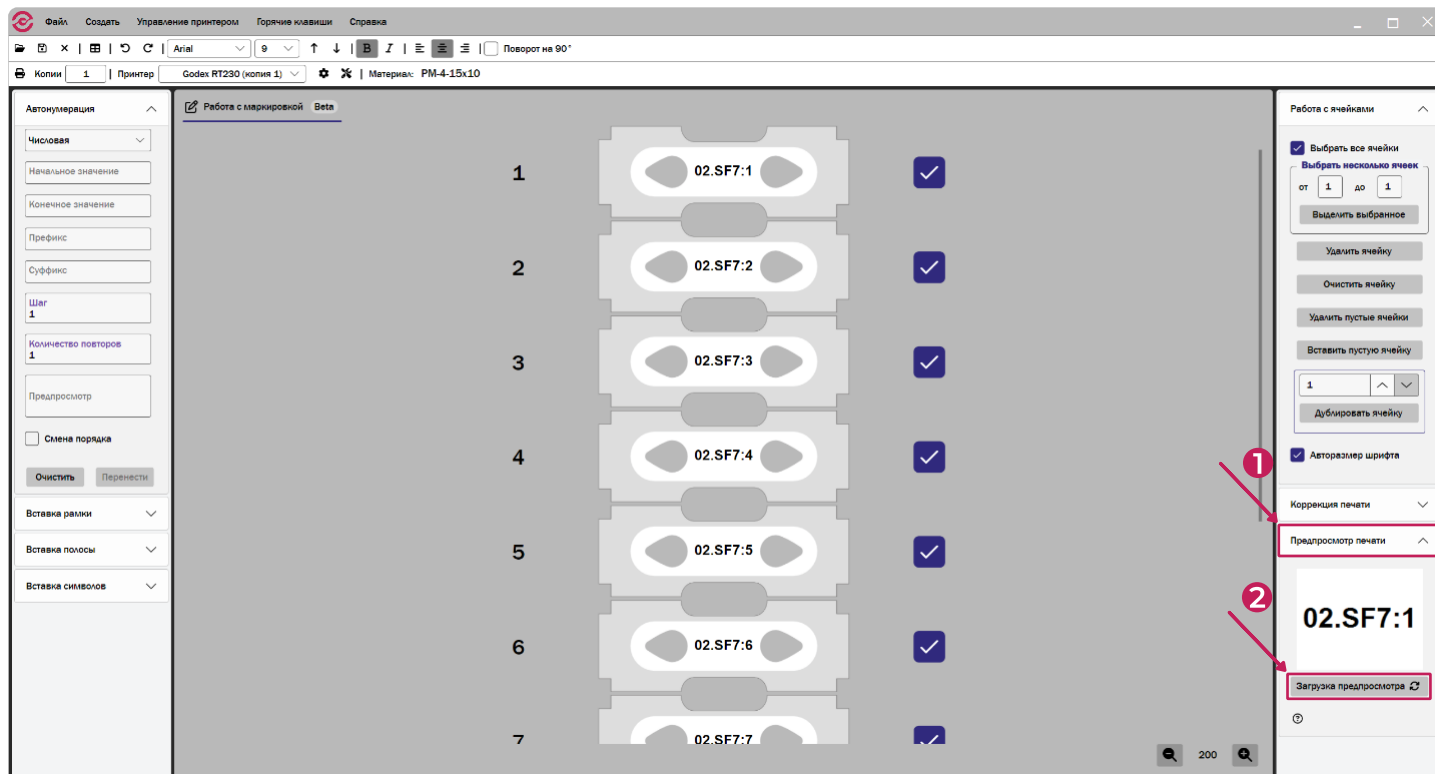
Файл Создать Управление принтером Горячие клавиши Справка

Arial 9 B I Поворот на 90°

Копии 1 | Принтер Godex RT230 (копия 1) | Материал: PM-4-15x10

Автонумерация

Числовая

Начальное значение

Конечное значение

Префикс

Суффикс

Шаг
1

Количество повторов
1

Предпросмотр

Смена порядка

Очистить Перенести

Вставка рамки

Вставка полосы

Вставка символов

Работа с маркировкой Beta

1 02.SF7:1

2 02.SF7:2

3 02.SF7:3

4 02.SF7:4

5 02.SF7:5

6 02.SF7:6

7 02.SF7:7

200

Работа с ячейками

Выбрать все ячейки

Выбрать несколько ячеек

от 1 до 1

Выделить выбранное

Удалить ячейку

Очистить ячейку

Удалить пустые ячейки

Вставить пустую ячейку

1

Дублировать ячейку

Авторазмер шрифта

1

Коррекция печати

Предпросмотр печати

2

02.SF7:1

Загрузка предпросмотра

?